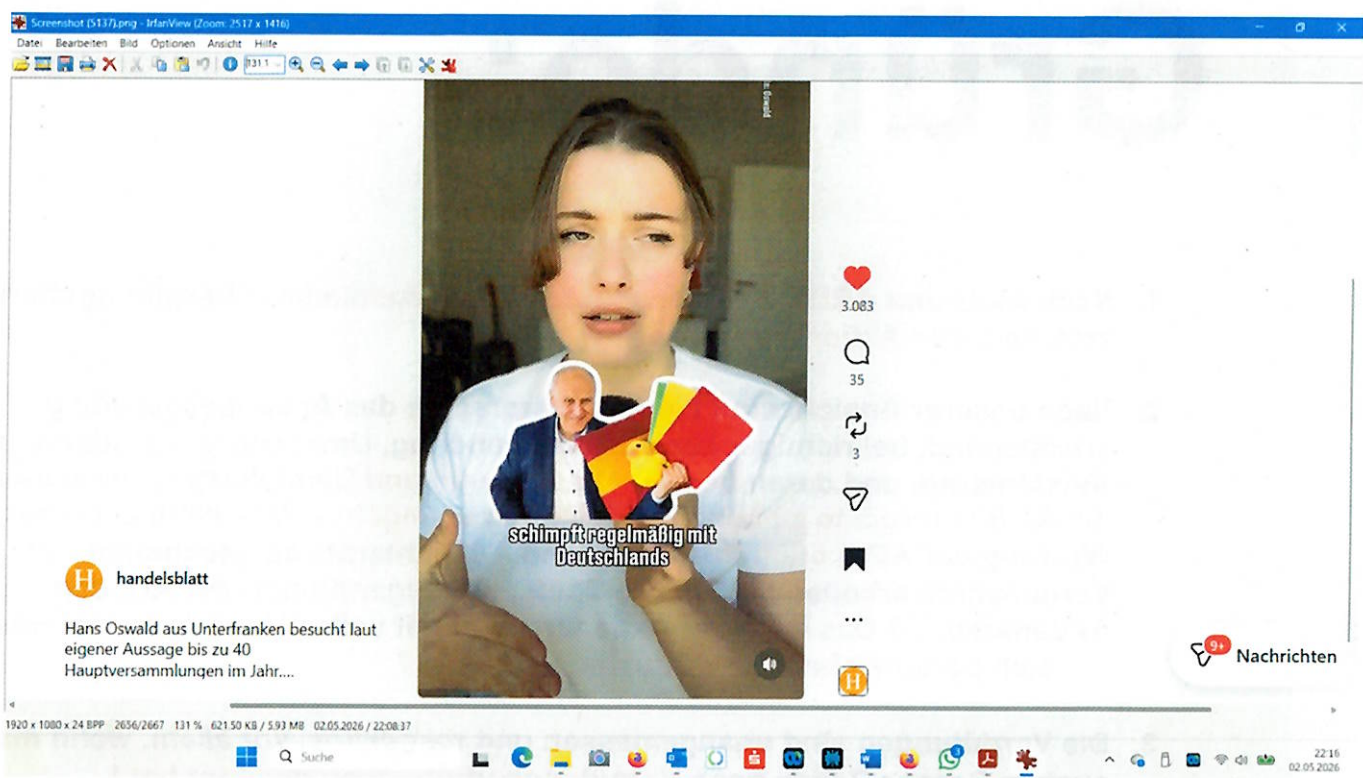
Screenshot (5137).png - IrfanView (Zoom: 2517 x 1416)

Datei Bearbeiten Bild Optionen Ansicht Hilfe

131.1

3.083

35

3

schimpft regelmäßig mit Deutschlands

handelsblatt

Hans Oswald aus Unterfranken besucht laut eigener Aussage bis zu 40 Hauptversammlungen im Jahr....

9+ Nachrichten

1920 x 1080 x 24 BPP 2656/2667 131 % 621.50 KB / 5.93 MB 02.05.2026 / 22:08:37

Suche

22:16
02.05.2026